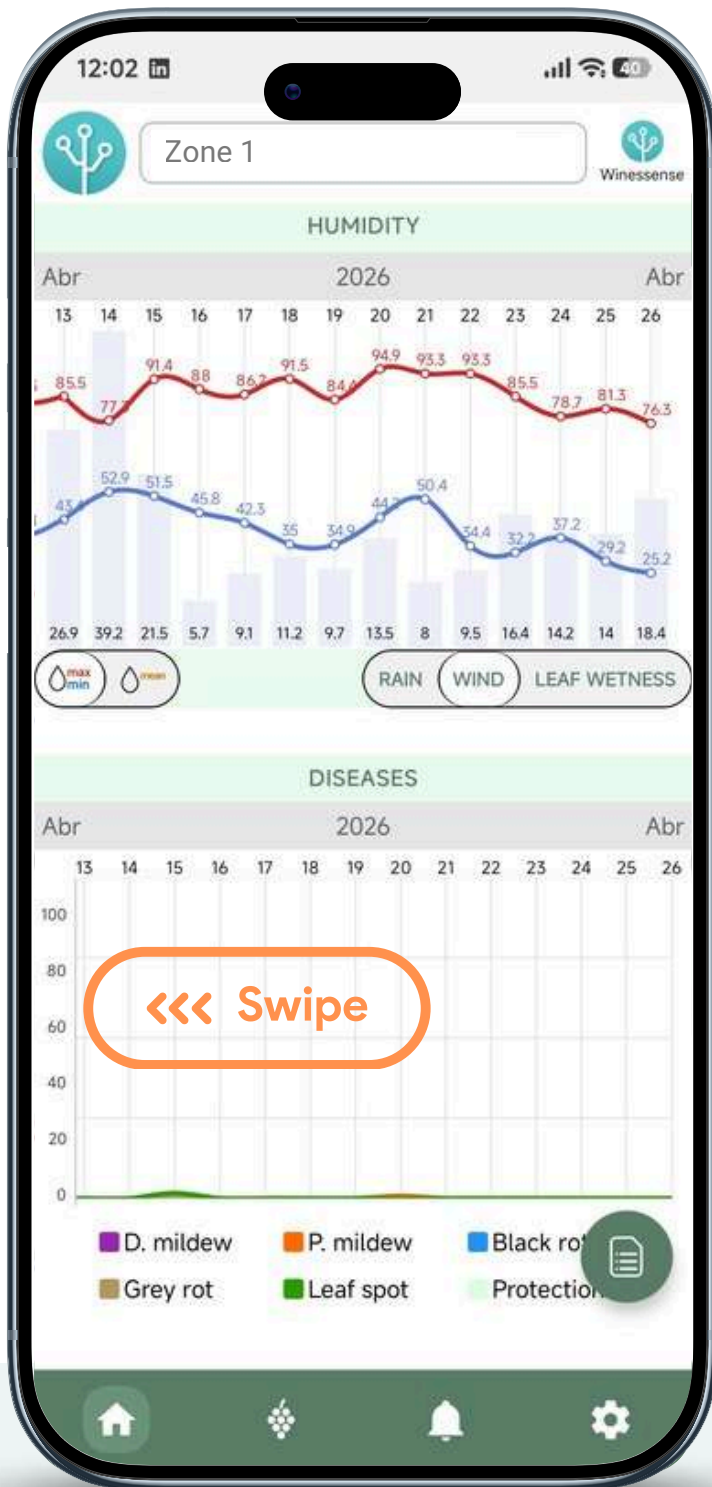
12:02 in
40

Zone 1
Winessense

HUMIDITY

Abr 2026 Abr

13 14 15 16 17 18 19 20 21 22 23 24 25 26

85.5 77.7 91.4 88 86.2 91.5 84.4 94.9 93.3 93.3 85.5 78.7 81.3 76.3

43.1 52.9 51.5 45.8 42.3 35 34.9 44.2 50.4 34.4 32.2 37.2 29.2 25.2

26.9 39.2 21.5 5.7 9.1 11.2 9.7 13.5 8 9.5 16.4 14.2 14 18.4

max min mean

RAIN WIND LEAF WETNESS

DISEASES

Abr 2026 Abr

13 14 15 16 17 18 19 20 21 22 23 24 25 26

100
80
60
40
20
0

‹‹‹ Swipe

D. mildew P. mildew Black rot
Grey rot Leaf spot Protection